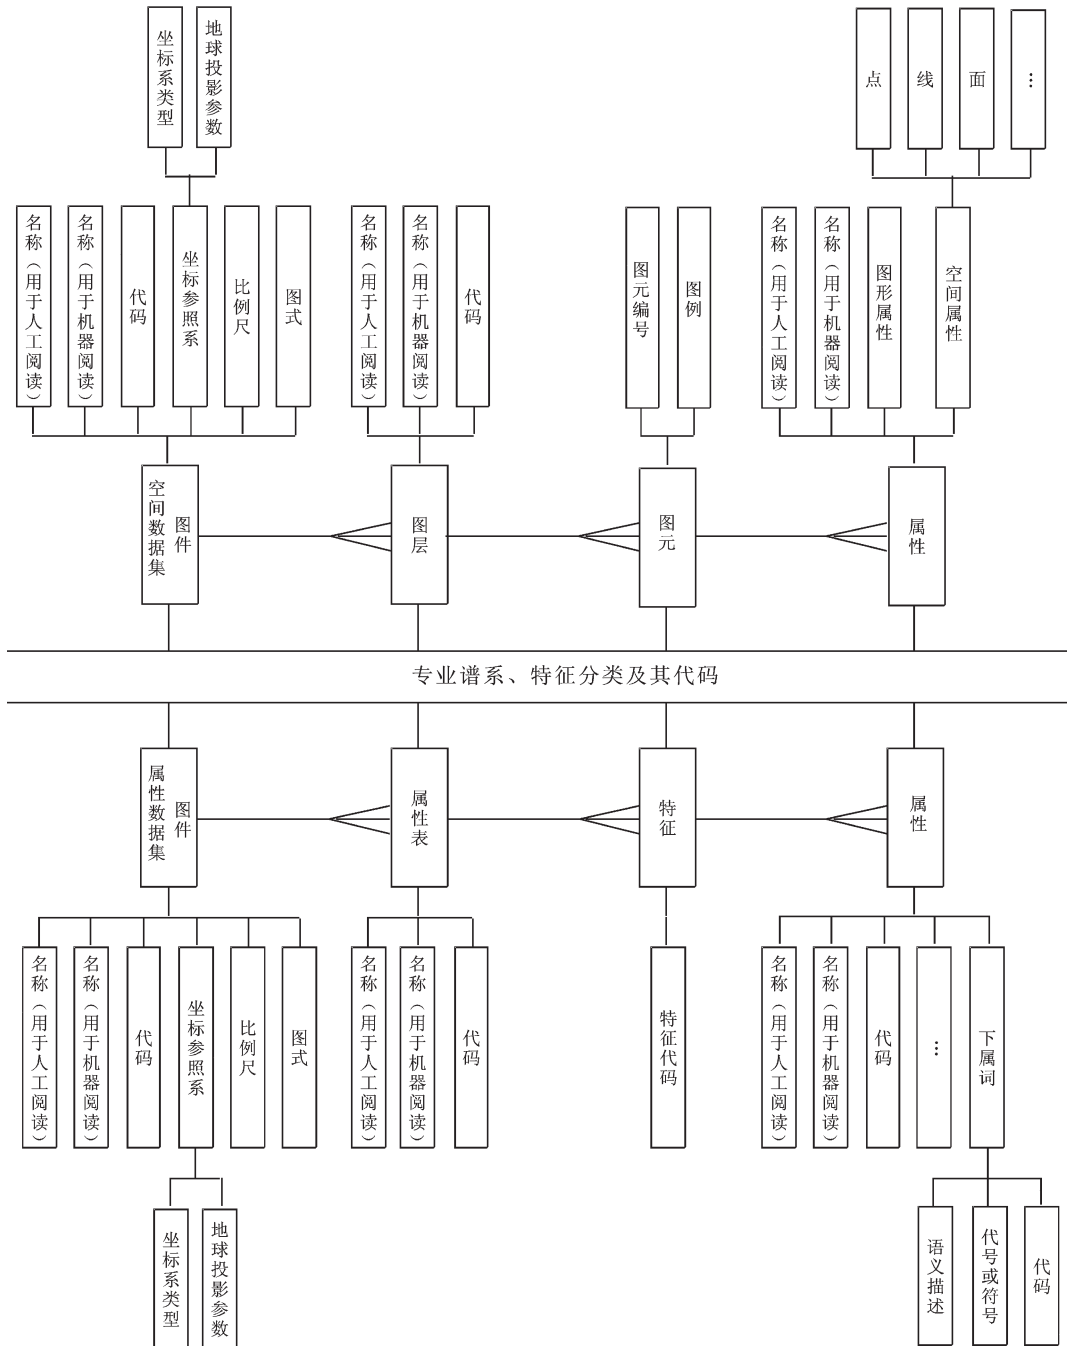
坐标系类型
地球投影参数

点
线
面
⋮

名称（用于人工阅读）
名称（用于机器阅读）
代码
坐标参照系
比例尺
图式

名称（用于人工阅读）
名称（用于机器阅读）
代码

图元编号
图例

名称（用于人工阅读）
名称（用于机器阅读）
图形属性
空间属性

空间数据集图件
图层
图元
属性

专业谱系、特征分类及其代码

属性数据集图件
属性表
特征
属性

名称（用于人工阅读）
名称（用于机器阅读）
代码
坐标参照系
比例尺
图式

名称（用于人工阅读）
名称（用于机器阅读）
代码

特征代码

名称（用于人工阅读）
名称（用于机器阅读）
代码
⋮
下属词

坐标系类型
地球投影参数

语义描述
代号或符号
代码